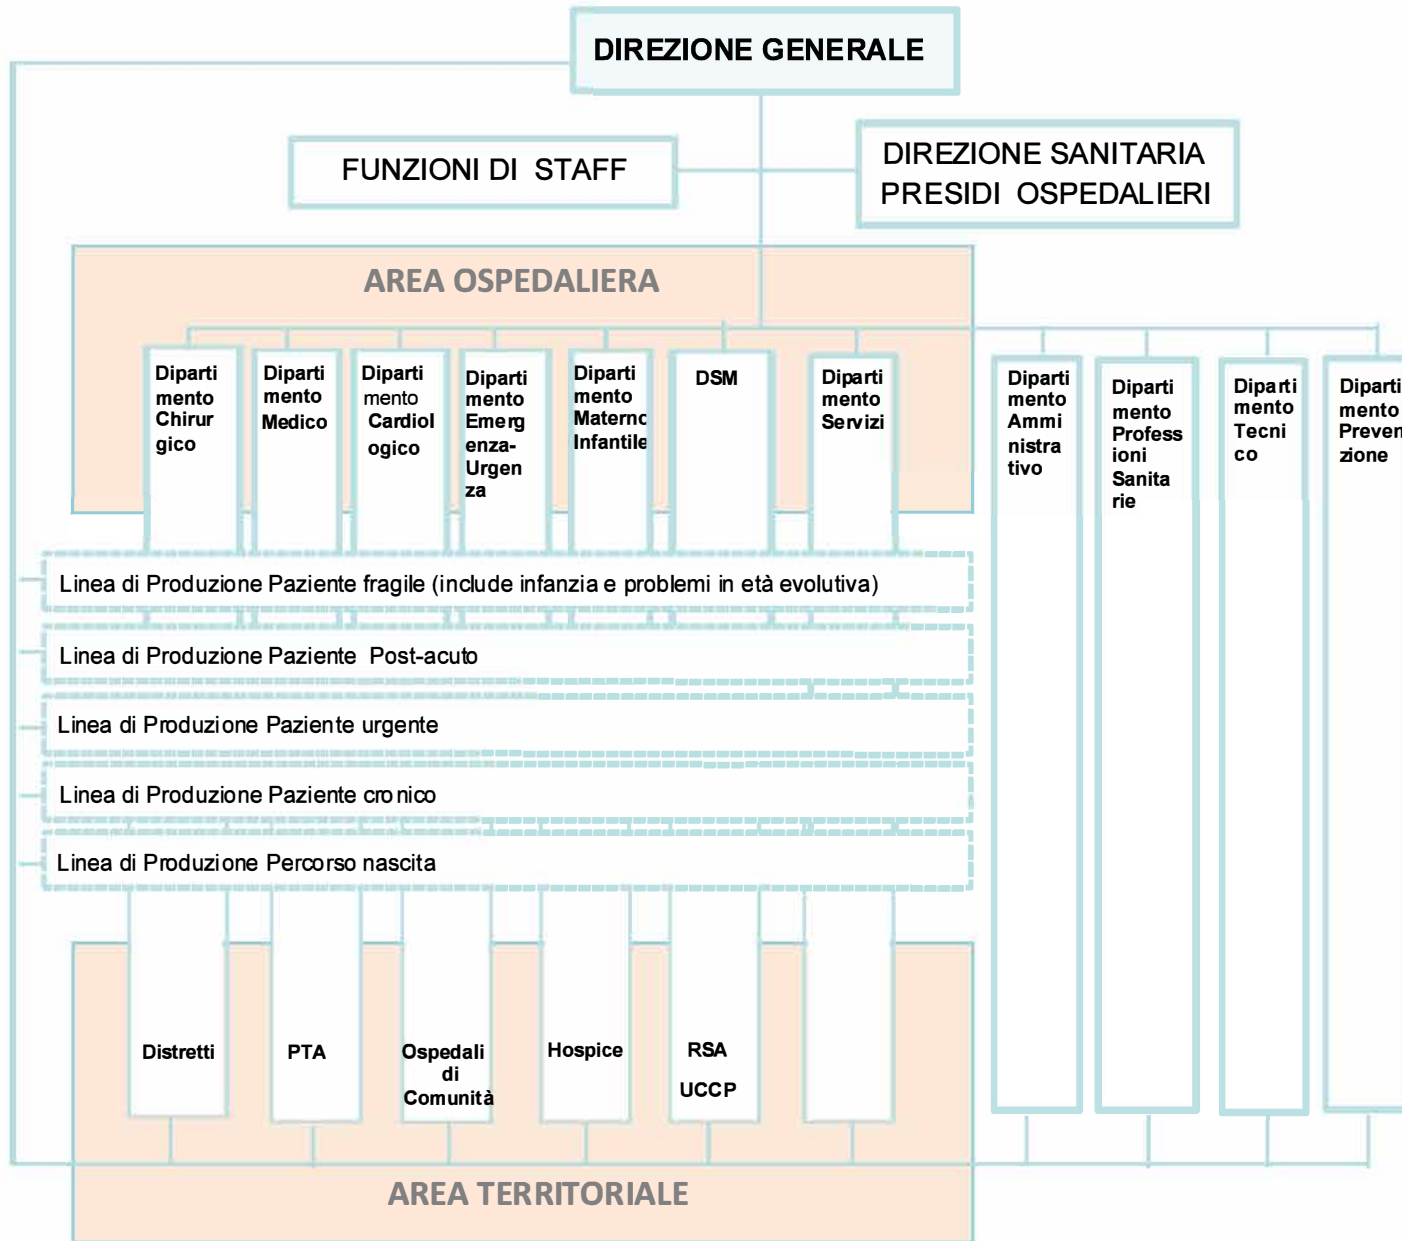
DIREZIONE GENERALE

FUNZIONI DI STAFF

DIREZIONE SANITARIA PRESIDI OSPEDALIERI

AREA OSPEDALIERA

Dipartimento Chirurgico

Dipartimento Medico

Dipartimento Cardiologico

Dipartimento Emergenza-Urgenza

Dipartimento Materno Infantile

DSM

Dipartimento Servizi

Dipartimento Amministrativo

Dipartimento Professioni Sanitarie

Dipartimento Tecnico

Dipartimento Prevenzione

Linea di Produzione Paziente fragile (include infanzia e problemi in età evolutiva)

Linea di Produzione Paziente Post-acuto

Linea di Produzione Paziente urgente

Linea di Produzione Paziente cronico

Linea di Produzione Percorso nascita

Distretti

PTA

Ospedali di Comunità

Hospice

RSA

UCCP

AREA TERRITORIALE